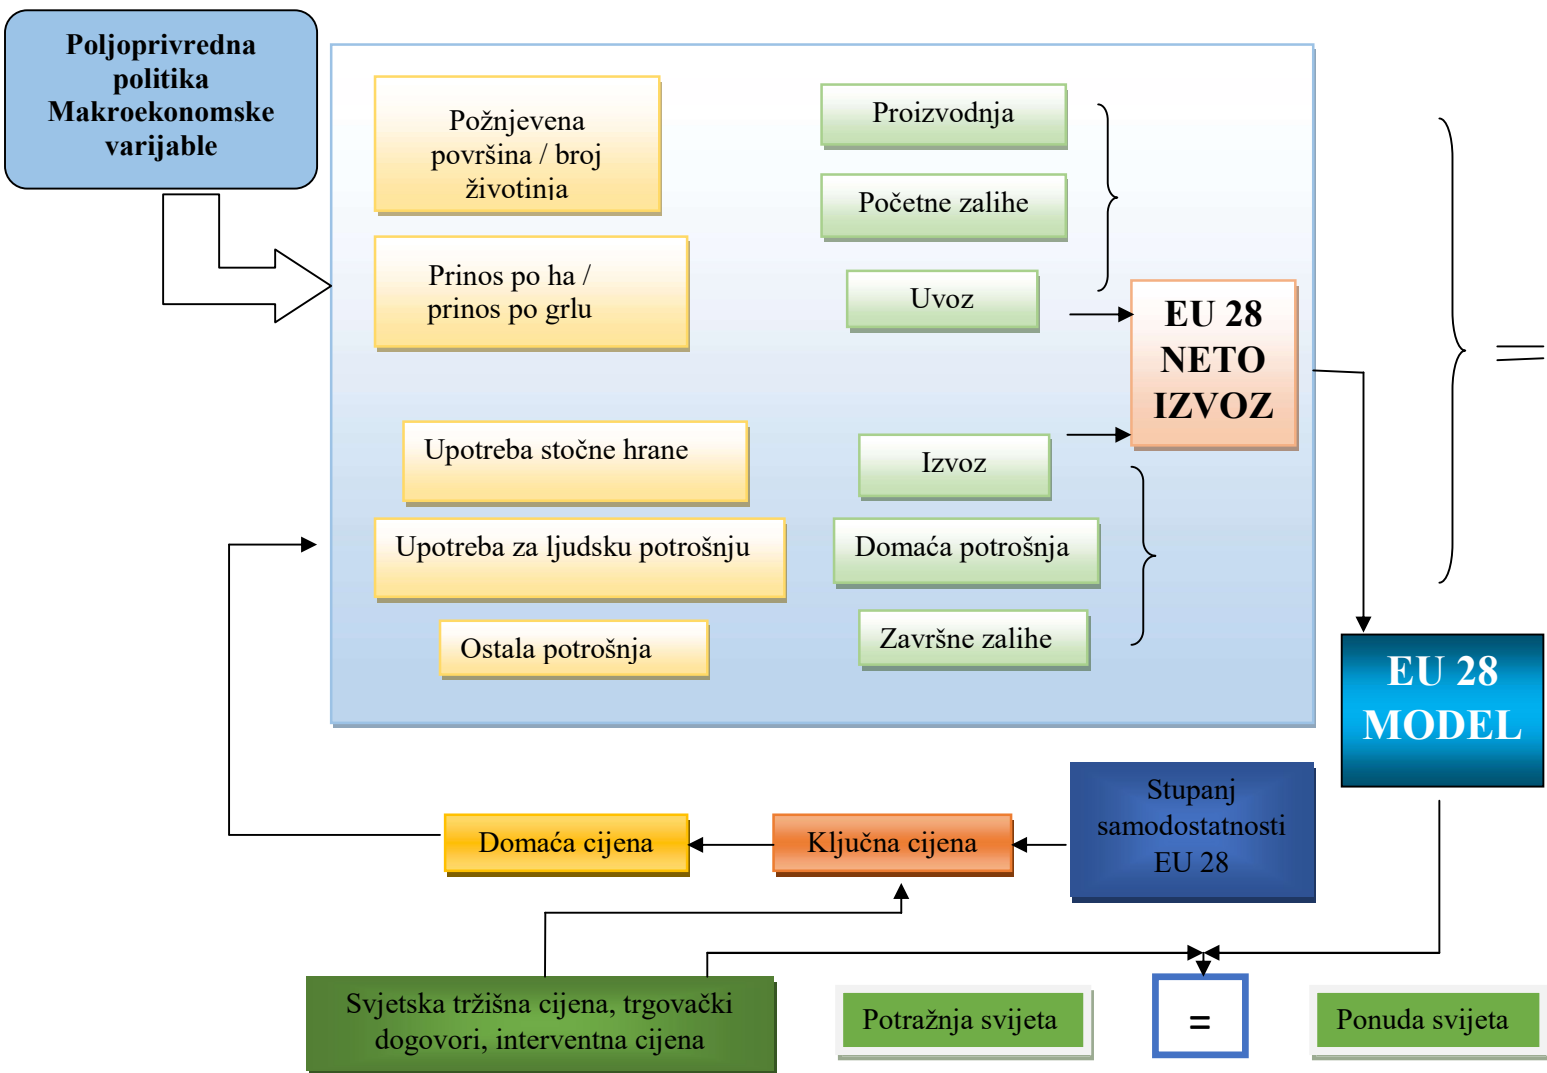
Poljoprivredna politika Makroekonomske varijable

Požnjevena površina / broj životinja

Prinos po ha / prinos po grlu

Upotreba stočne hrane

Upotreba za ljudsku potrošnju

Ostala potrošnja

Proizvodnja

Početne zalihe

Uvoz

Izvoz

Domaća potrošnja

Završne zalihe

EU 28 NETO IZVOZ

=

EU 28 MODEL

Stupanj samodostatnosti EU 28

Ključna cijena

Domaća cijena

Svjetska tržišna cijena, trgovački dogovori, interventna cijena

Potražnja svijeta

=

Ponuda svijeta